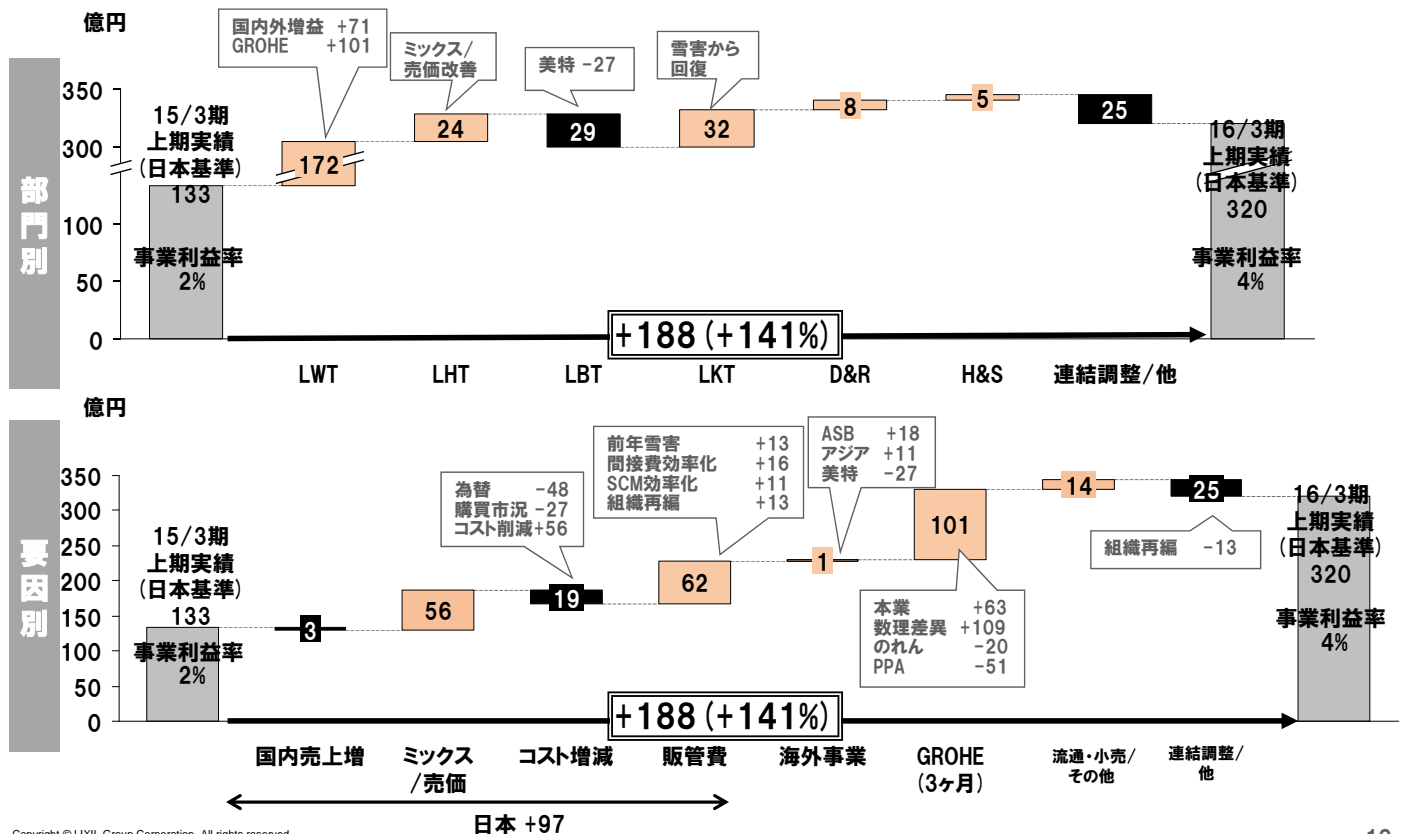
億円

部門別

国内外増益 +71
GROHE +101

ミックス/売価改善

美特 -27

雪害から回復

350
300
100
50
0

15/3期
上期実績
(日本基準)
133
事業利益率
2%

172
24
29
32
8
5
25

16/3期
上期実績
(日本基準)
320
事業利益率
4%

+188 (+141%)

LWT
LHT
LBT
LKT
D&R
H&S
連結調整/他

億円

要因別

前年雪害 +13
間接費効率化 +16
SCM効率化 +11
組織再編 +13

ASB +18
アジア +11
美特 -27

為替 -48
購買市況 -27
コスト削減+56

350
300
250
200
150
100
50
0

15/3期
上期実績
(日本基準)
133
事業利益率
2%

3
56
19
62
1
101
14
25

組織再編 -13

本業 +63
数理差異 +109
のれん -20
PPA -51

16/3期
上期実績
(日本基準)
320
事業利益率
4%

+188 (+141%)

国内売上増
ミックス/売価
コスト増減
販管費
海外事業
GROHE (3ヶ月)
流通・小売/その他
連結調整/他

日本 +97

Copyright © LIXIL Group Corporation. All rights reserved.

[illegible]